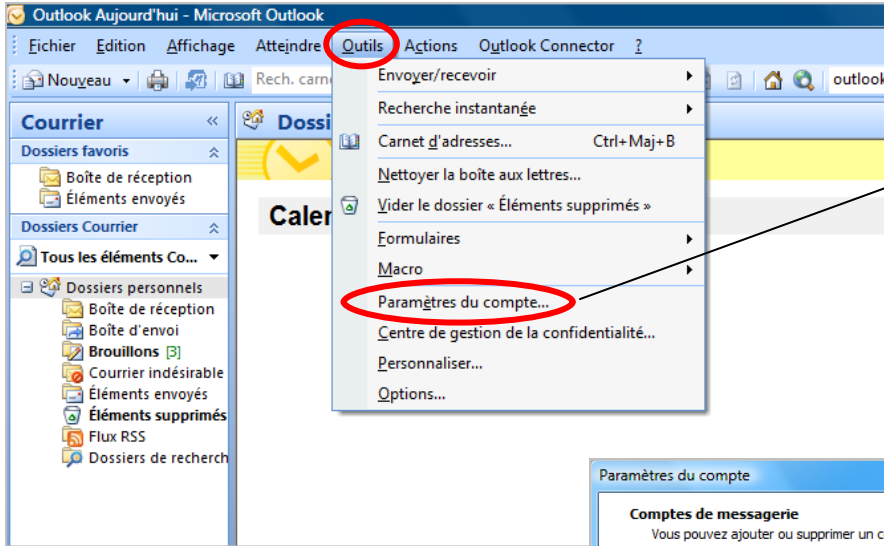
Outlook Aujourd'hui - Microsoft Outlook

Fichier Edition Affichage Atteindre Outils Actions Outlook Connector ?

Nouveau Rech. carne outlook

Courrier

Dossiers favoris
Boîte de réception
Éléments envoyés

Dossiers Courrier
Tous les éléments Co...
Dossiers personnels
Boîte de réception
Boîte d'envoi
Brouillons [3]
Courrier indésirable
Éléments envoyés
Éléments supprimés
Flux RSS
Dossiers de recherch

Dossi

Caler

Envoyer/recevoir
Recherche instantanée
Carnet d'adresses... Ctrl+Maj+B
Nettoyer la boîte aux lettres...
Vider le dossier « Éléments supprimés »
Formulaires
Macro
Paramètres du compte...
Centre de gestion de la confidentialité...
Personnaliser...
Options...

Paramètres du compte
Comptes de messagerie
Vous pouvez ajouter ou supprimer un c